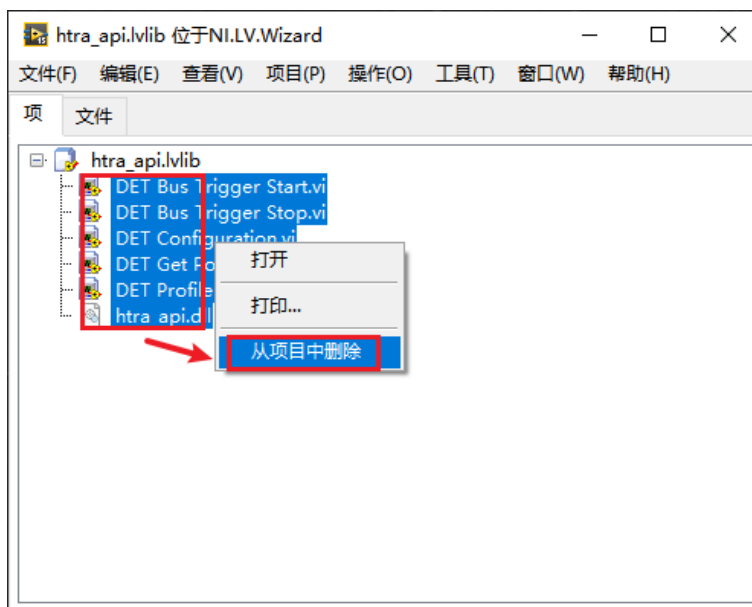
htra_api.lvlib 位于NI.LV.Wizard

文件(F) 编辑(E) 查看(V) 项目(P) 操作(O) 工具(T) 窗口(W) 帮助(H)

项 文件

htra_api.lvlib
DET Bus Trigger Start.vi
DET Bus Trigger Stop.vi
DET Configuration.vi
DET Get Po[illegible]
DET Profile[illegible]
htra api.d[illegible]

打开
打印...
从项目中删除